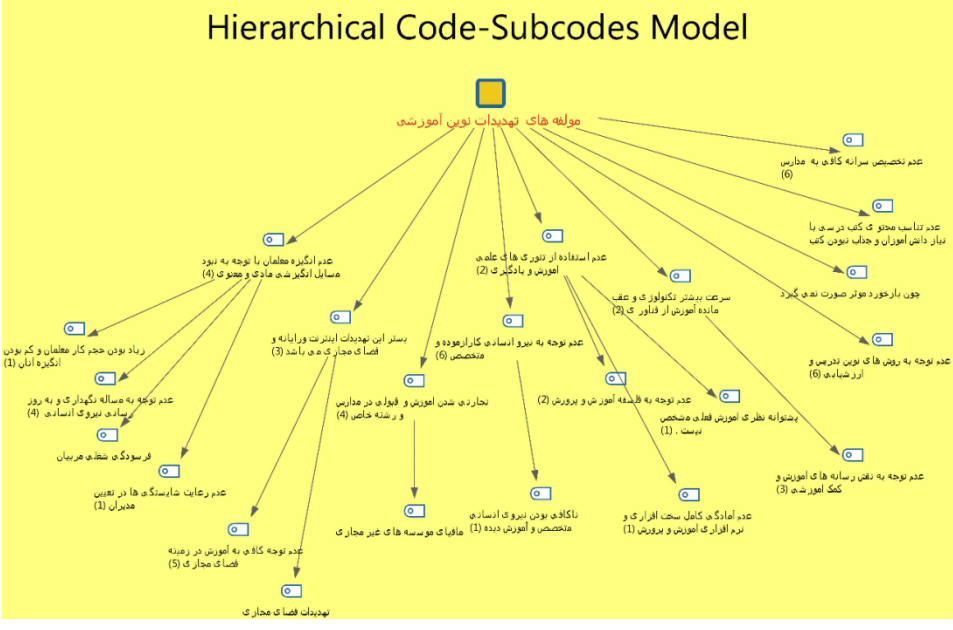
Hierarchical Code-Subcodes Model

مولفه های تهدیدات نوین آموزشی

عدم تخصیص سرانه کافی به مدارس (6)

عدم تناسب محتوی کتب درسی با نیاز دانش آموزان و جذاب نبودن کتب

چون بازخورد موثر صورت نمی گیرد

عدم توجه به روش های نوین تدریس و ارزشیابی (6)

عدم توجه به نقش رسانه های آموزش و کمک آموزشی (3)

عدم انگیزه معلمان با توجه به نبود مسایل انگیزشی مادی و معنوی (4)

عدم استفاده از تئوری های علمی آموزش و یادگیری (2)

سرعت بیشتر تکنولوژی و عقب مانده آموزش از فناوری (2)

زیاد بودن حجم کار معلمان و کم بودن انگیزه آنان (1)

عدم توجه به مساله نگهداری و به روز رسانی نیروی انسانی (4)

فرسودگی شغلی مربیان

عدم رعایت شایستگی ها در تعیین مدیران (1)

بستر این تهدیدات اینترنت ورایانه و فضای مجازی می باشد (3)

عدم توجه کافی به آموزش در زمینه فضای مجازی (5)

تهدیدات فضای مجازی

عدم توجه به نیرو انسانی کارآزموده و متخصص (6)

تجاری شدن آموزش و قبولی در مدارس و رشته خاص (4)

مافیای موسسه های غیر مجازی

ناکافی بودن نیروی انسانی متخصص و آموزش دیده (1)

عدم توجه به فلسفه آموزش و پرورش (2)

پشتوانه نظری آموزش فعلی مشخص نیست . (1)

عدم آمادگی کامل سخت افزاری و نرم افزاری آموزش و پرورش (1)